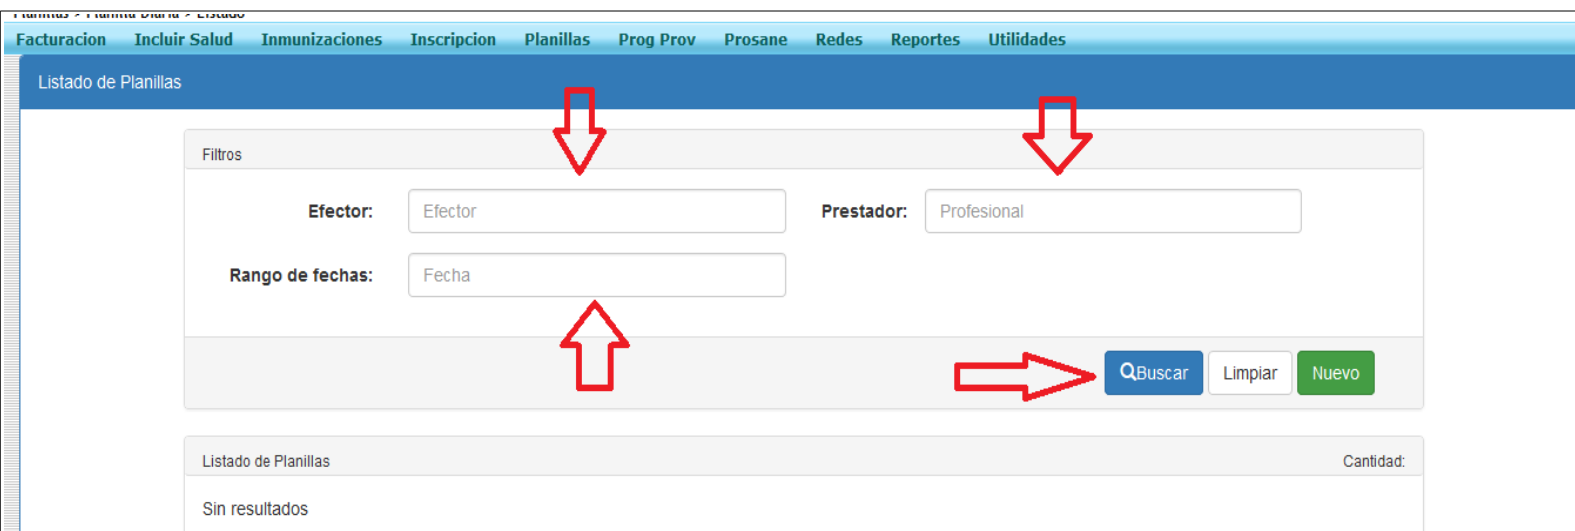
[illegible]

Facturacion Incluir Salud Inmunizaciones Inscripcion Planillas Prog Prov Prosane Redes Reportes Utilidades

Listado de Planillas

Filtros

Efector: Efector

Prestador: Profesional

Rango de fechas: Fecha

Buscar Limpiar Nuevo

Listado de Planillas

Cantidad:

Sin resultados